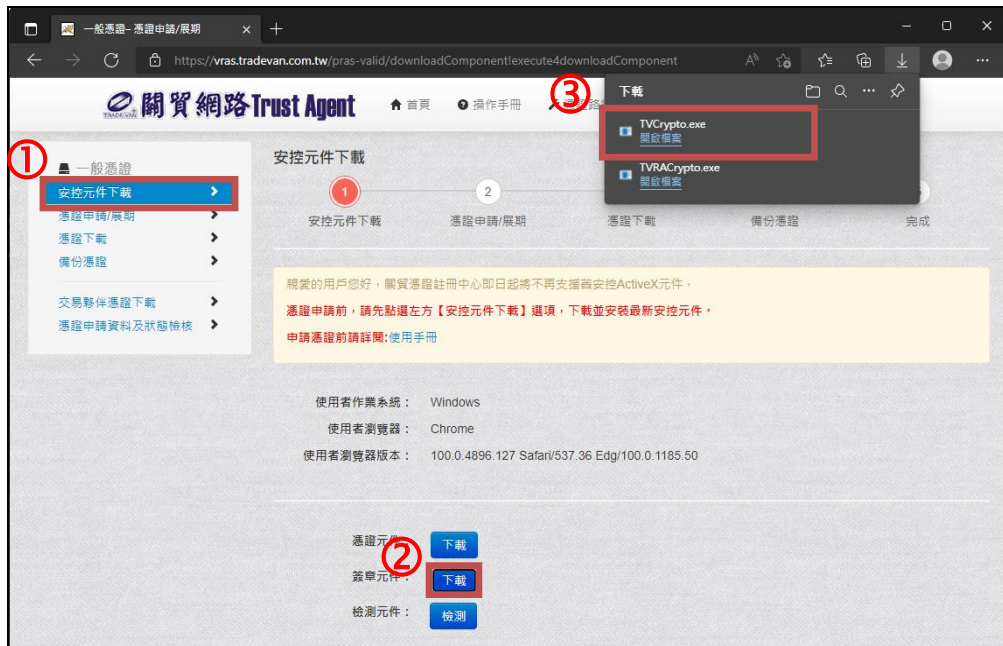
一般憑證– 憑證申請/展期

https://vras.tradevan.com.tw/pras-valid/downloadComponent!execute4downloadComponent

TRADEVAN 關貿網路 Trust Agent

首頁 操作手冊

③

下載

TVCrypto.exe
開啟檔案

TVRACrypto.exe
開啟檔案

①

一般憑證
安控元件下載
憑證申請/展期
憑證下載
備份憑證

交易夥伴憑證下載
憑證申請資料及狀態檢核

安控元件下載

1 安控元件下載
2 憑證申請/展期
憑證下載
備份憑證
完成

親愛的用戶您好，關貿憑證註冊中心即日起將不再支援舊安控ActiveX元件，

憑證申請前，請先點選左方【安控元件下載】選項，下載並安裝最新安控元件，

申請憑證前請詳閱:使用手冊

使用者作業系統： Windows
使用者瀏覽器： Chrome
使用者瀏覽器版本： 100.0.4896.127 Safari/537.36 Edg/100.0.1185.50

憑證元件： 下載
②
簽章元件： 下載
檢測元件： 檢測